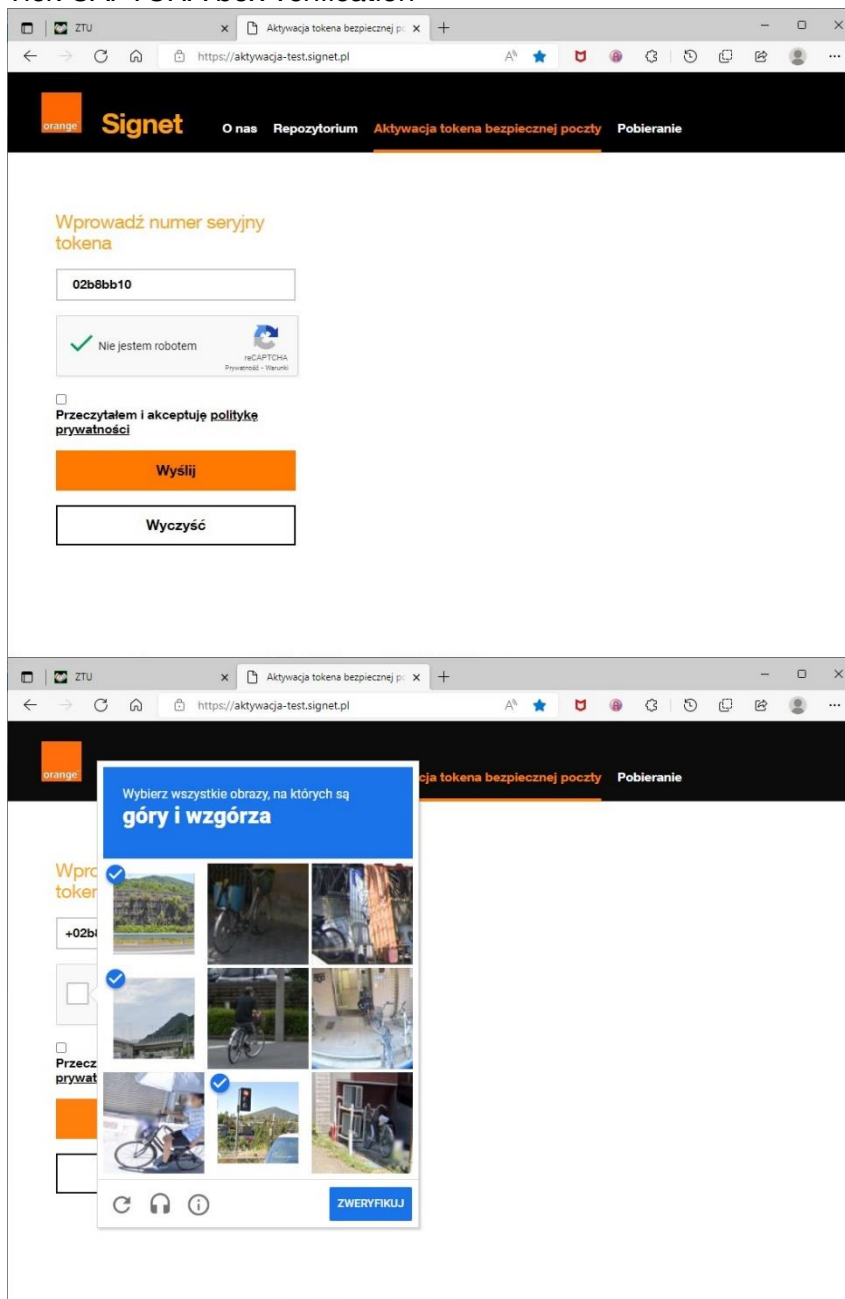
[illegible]

ZTU
Aktywacja tokena bezpiecznej p
https://aktywacja-test.signet.pl

orange
Signet
O nas Repozytorium Aktywacja tokena bezpiecznej poczty Pobieranie

Wprowadź numer seryjny tokena

02b8bb10

Nie jestem robotem
reCAPTCHA
Prywatność - Warunki

Przeczytałem i akceptuję politykę prywatności

Wyślij

Wyczyść

ZTU
Aktywacja tokena bezpiecznej p
https://aktywacja-test.signet.pl

orange
Wybierz wszystkie obrazy, na których są
góry i wzgórza
cja tokena bezpiecznej poczty Pobieranie

Wpro
token

+02b

Przecz
prywat

ZWERYFIKUJ